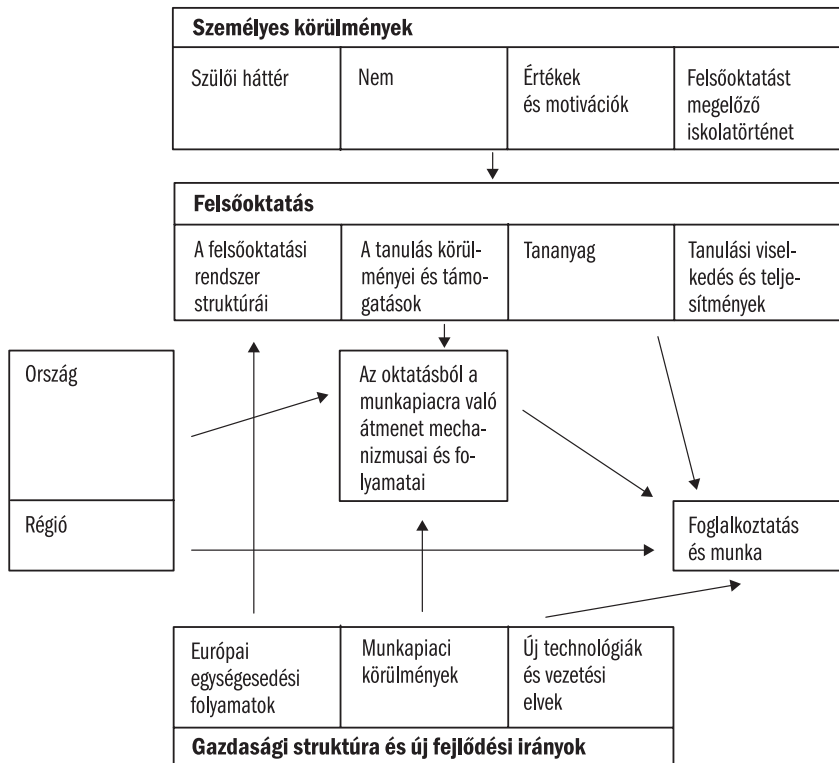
Személyes körülmények

| Szülői háttér | Nem | Értékek és motivációk | Felsőoktatást megelőző iskolatörténet |
|---|---|---|---|

Felsőoktatás

| A felsőoktatási rendszer struktúrái | A tanulás körülményei és támogatások | Tananyag | Tanulási viselkedés és teljesítmények |
|---|---|---|---|

Ország

Régió

Az oktatásból a munkapiacra való átmenet mechanizmusai és folyamatai

Foglalkoztatás és munka

| Európai egységesedési folyamatok | Munkapiaci körülmények | Új technológiák és vezetési elvek |
|---|---|---|

Gazdasági struktúra és új fejlődési irányok